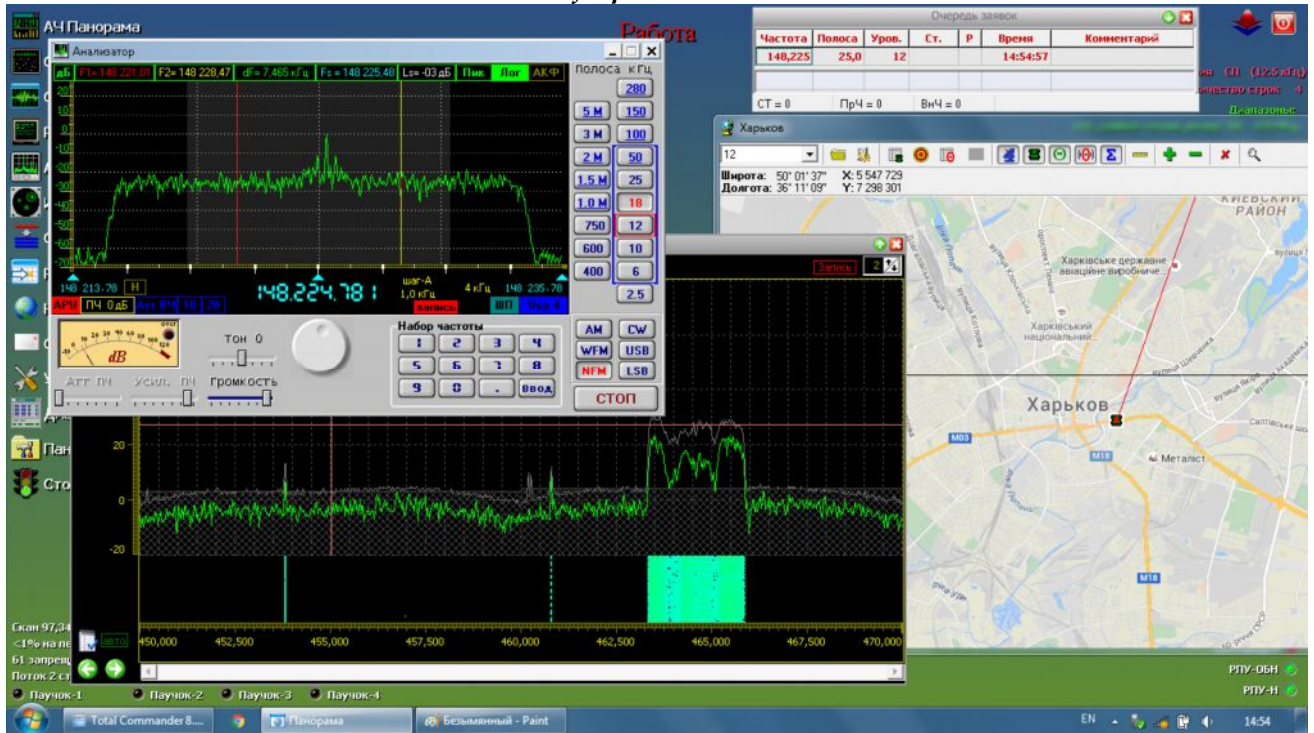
АЧ Панорама

Работа

Анализатор

дБ F1= 148 228,81 F2= 148 228,47 dF= 7,465 кГц Fs= 148 225,48 Ls= -03 дБ Пик Лог АКФ

Полоса кГц

280
5 М 150
3 М 100
2 М 50
1.5 М 25
1.0 М 18
750 12
600 10
400 6
2.5

148 213.78 Н
148.224.781
шаг-А 1,0 кГц
запись
4 кГц 148 235.78
АРУ ПЧ 0 дБ
ШП

dB

Тон 0

Атт ПЧ Усил. ПЧ Громкость

Набор частоты
1 2 3 4
5 6 7 8
9 0 . Ввод

AM CW
WFM USB
NFM LSB
СТОП

Очередь заявок

| Частота | Полоса | Уров. | Ст. | Р | Время | Комментарий |
|---|---|---|---|---|---|---|
| 148,225 | 25,0 | 12 | | | 14:54:57 | |

СТ = 0 ПрЧ = 0 ВнЧ = 0

СП (12.5 кГц)
чество строк: 4
Диапазоны

Харьков

12

Широта: 50° 01' 37" X: 5 547 729
Долгота: 36° 11' 09" Y: 7 298 301

КИЕВСКИЙ РАЙОН
Харківське державне авіаційне виробниче...
Харківський національний...
Харьков
Металіст
M03
M18

Запись 2

20
0
-20

450,000 452,500 455,000 457,500 460,000 462,500 465,000 467,500 470,000

Скан 97,34
<1% на пе
61 запрещ
Поток 2 ст

авто

Пан
Сто

РПУ-ОБН
РПУ-Н

Паучок-1 Паучок-2 Паучок-3 Паучок-4

Total Commander 8... Панорама Безымянный - Paint

EN 14:54